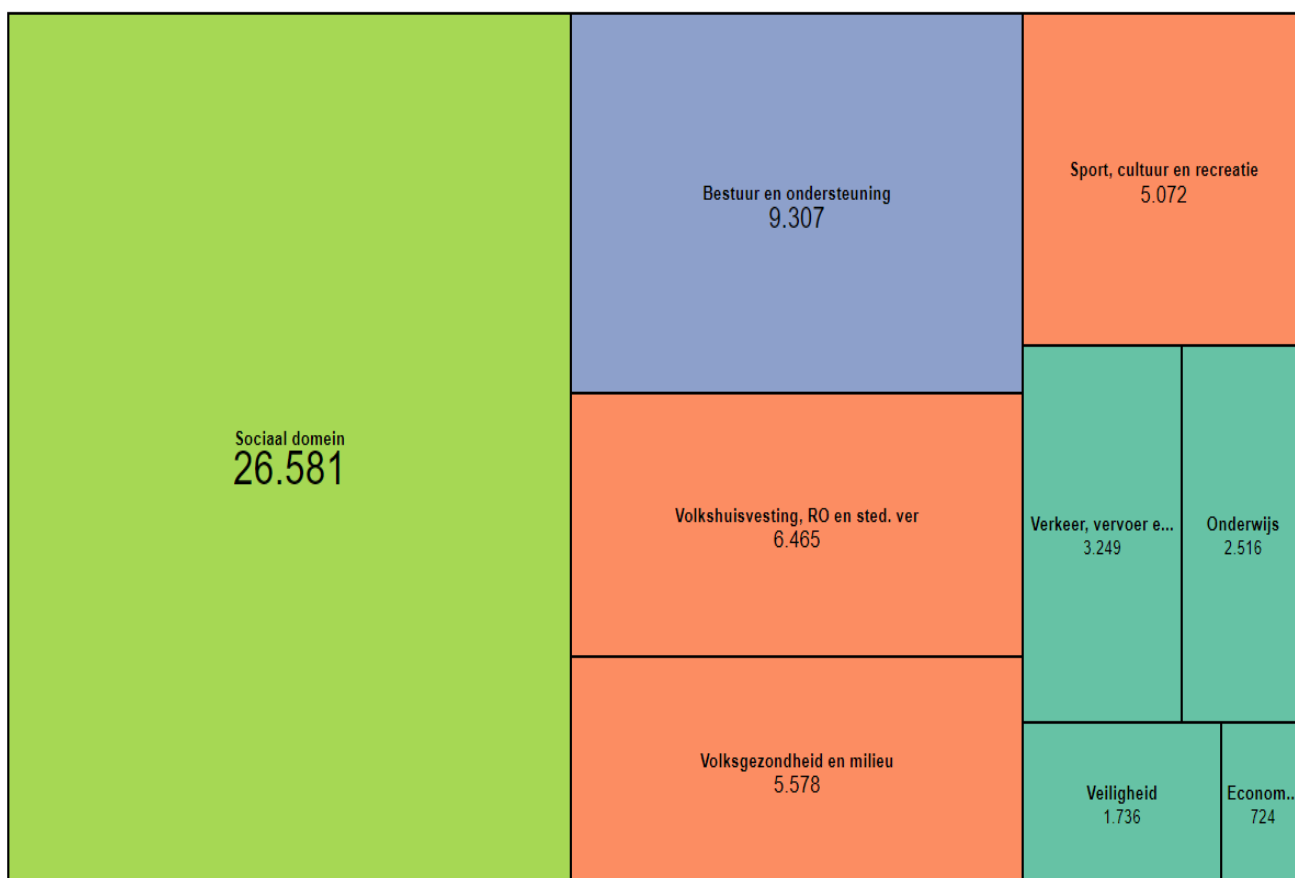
Sociaal domein
26.581

Bestuur en ondersteuning
9.307

Sport, cultuur en recreatie
5.072

Volkshuisvesting, RO en sted. ver
6.465

Verkeer, vervoer e...
3.249

Onderwijs
2.516

Volksgezondheid en milieu
5.578

Veiligheid
1.736

Econom...
724